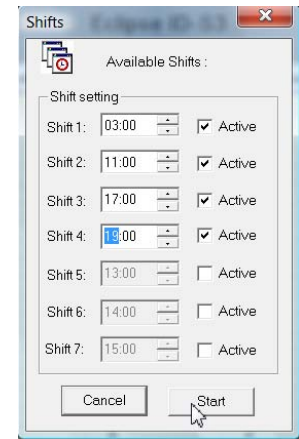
Shifts

Available Shifts :

Shift setting

Shift 1: 03:00 Active

Shift 2: 11:00 Active

Shift 3: 17:00 Active

Shift 4: 19:00 Active

Shift 5: 13:00 Active

Shift 6: 14:00 Active

Shift 7: 15:00 Active

Cancel Start